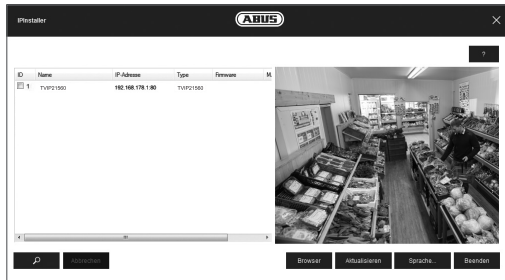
IPInstaller

ABUS

?

| ID | Name | IP-Adresse | Type | Firmware | M |
|---|---|---|---|---|---|
| 1 | TVIP21560 | 192.168.178.1:80 | TVIP21560 | | |

Abbrechen

Browser

Aktualisieren

Sprache...

Beenden